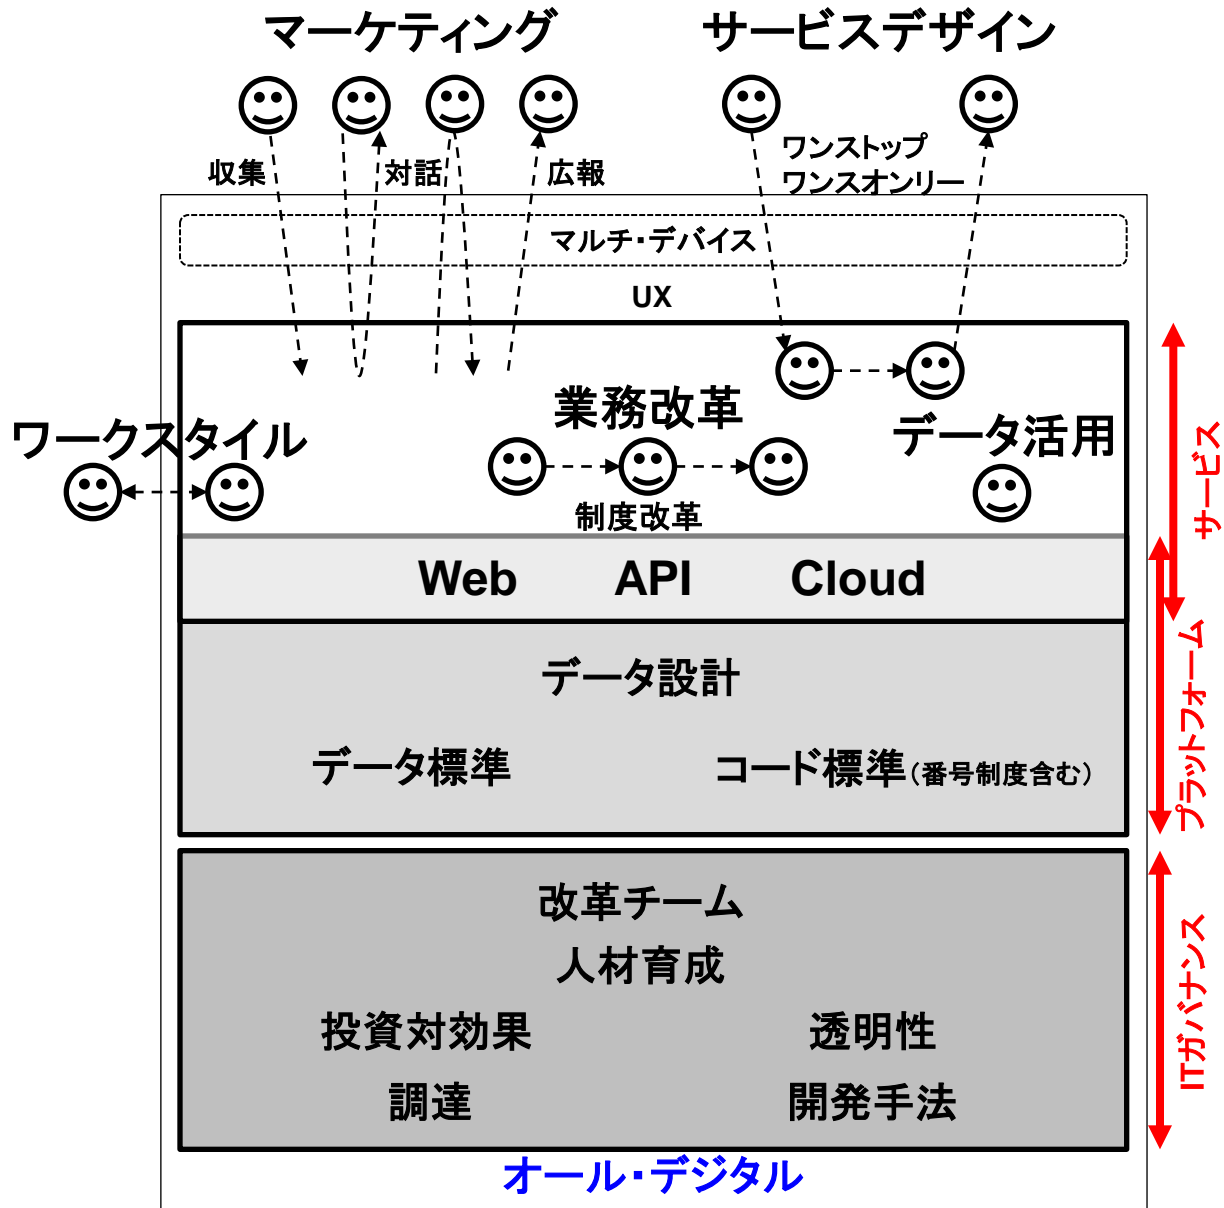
マーケティング

サービスデザイン

収集

対話

広報

ワンストップ
ワンスオンリー

マルチ・デバイス

UX

業務改革

データ活用

ワークスタイル

制度改革

Web API Cloud

データ設計

データ標準

コード標準（番号制度含む）

改革チーム

人材育成

投資対効果

透明性

調達

開発手法

オール・デジタル

サービス

プラットフォーム

ITガバナンス